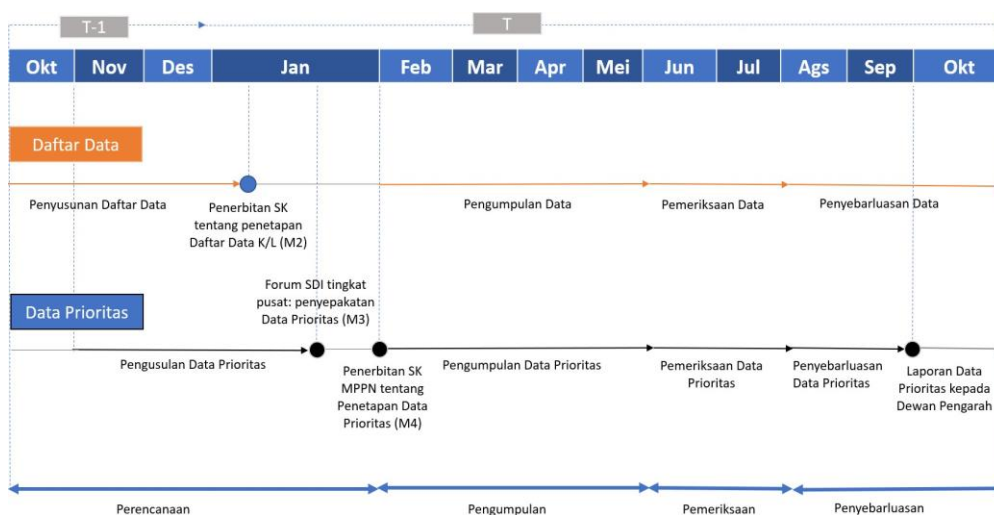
T-1

T

| Okt | Nov | Des | Jan | Feb | Mar | Apr | Mei | Jun | Jul | Ags | Sep | Okt |
|---|---|---|---|---|---|---|---|---|---|---|---|---|

Daftar Data

Penyusunan Daftar Data

Penerbitan SK tentang penetapan Daftar Data K/L (M2)

Pengumpulan Data

Pemeriksaan Data

Penyebarluasan Data

Forum SDI tingkat pusat: penyepakatan Data Prioritas (M3)

Data Prioritas

Pengusulan Data Prioritas

Penerbitan SK MPPN tentang Penetapan Data Prioritas (M4)

Pengumpulan Data Prioritas

Pemeriksaan Data Prioritas

Penyebarluasan Data Prioritas

Laporan Data Prioritas kepada Dewan Pengarah

Perencanaan

Pengumpulan

Pemeriksaan

Penyebarluasan